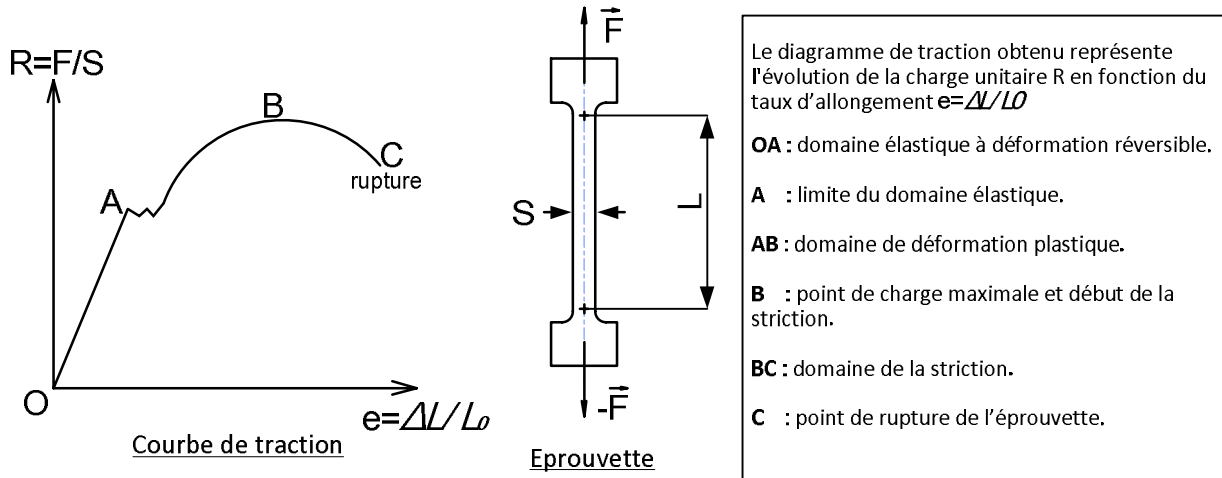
R=F/S

B

C
rupture

A

O

$e=\Delta L/L_0$

Courbe de traction

$\vec{F}$

S

L

$-\vec{F}$

Eprouvette

Le diagramme de traction obtenu représente l'évolution de la charge unitaire R en fonction du taux d'allongement $e=\Delta L/L0$

**OA :** domaine élastique à déformation réversible.

**A** : limite du domaine élastique.

**AB** : domaine de déformation plastique.

**B** : point de charge maximale et début de la striction.

**BC** : domaine de la striction.

**C** : point de rupture de l'éprouvette.